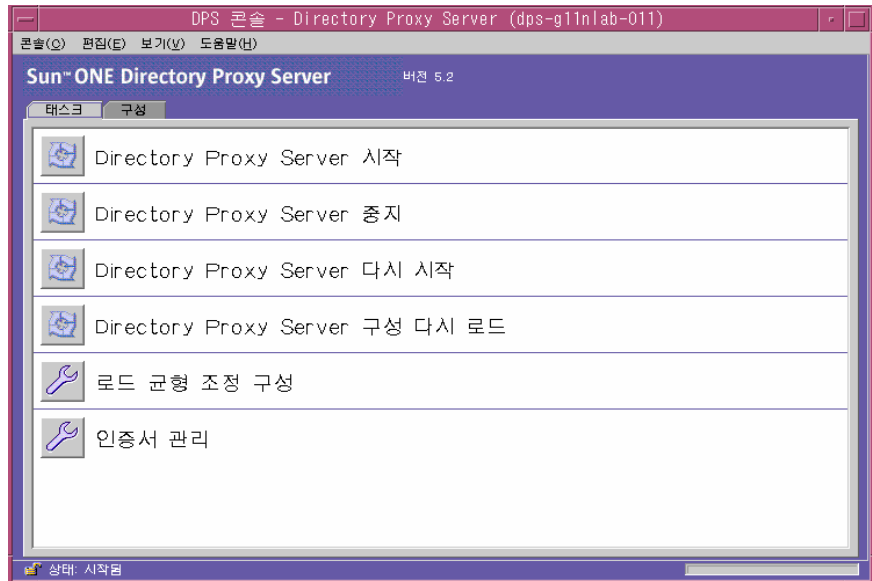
DPS 콘솔 - Directory Proxy Server (dps-g11nlab-011)

콘솔(O) 편집(E) 보기(V) 도움말(H)

Sun™ ONE Directory Proxy Server 버전 5.2

태스크 구성

Directory Proxy Server 시작

Directory Proxy Server 중지

Directory Proxy Server 다시 시작

Directory Proxy Server 구성 다시 로드

로드 균형 조정 구성

인증서 관리

상태: 시작됨